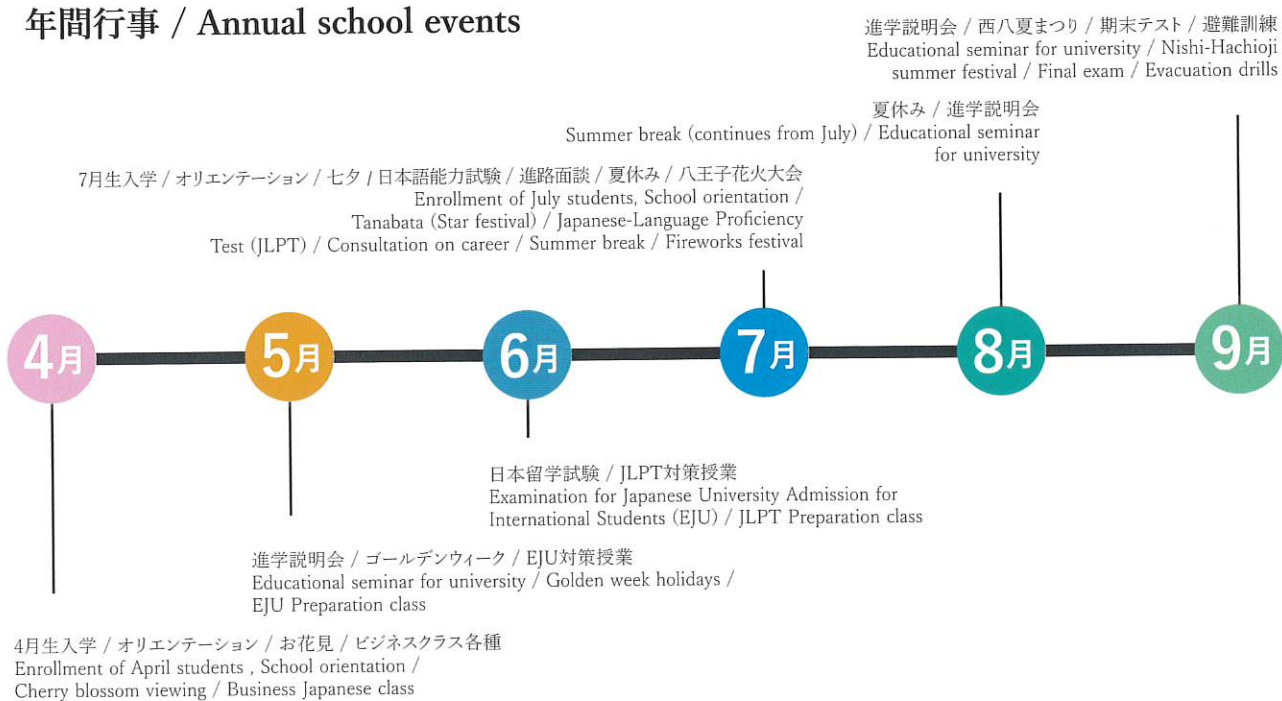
年間行事 / Annual school events

進学説明会 / 西八夏まつり / 期末テスト / 避難訓練
Educational seminar for university / Nishi-Hachioji summer festival / Final exam / Evacuation drills

夏休み / 進学説明会
Summer break (continues from July) / Educational seminar for university

7月生入学 / オリエンテーション / 七夕 / 日本語能力試験 / 進路面談 / 夏休み / 八王子花火大会
Enrollment of July students, School orientation / Tanabata (Star festival) / Japanese-Language Proficiency Test (JLPT) / Consultation on career / Summer break / Fireworks festival

4月 5月 6月 7月 8月 9月

日本留学試験 / JLPT対策授業
Examination for Japanese University Admission for International Students (EJU) / JLPT Preparation class

進学説明会 / ゴールデンウィーク / EJU対策授業
Educational seminar for university / Golden week holidays / EJU Preparation class

4月生入学 / オリエンテーション / お花見 / ビジネスクラス各種
Enrollment of April students , School orientation / Cherry blossom viewing / Business Japanese class